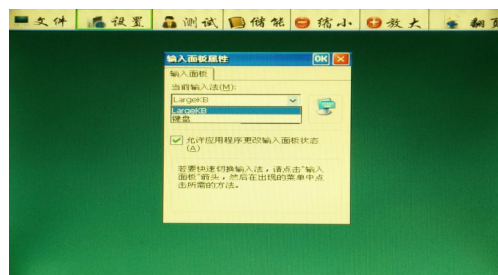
文件 设置 测试 储能 缩小 放大 翻页

输入面板属性 OK

输入面板

当前输入法(M):

LargeKB

LargeKB

键盘

允许应用程序更改输入面板状态(A)

若要快速切换输入法，请点击"输入面板"箭头，然后在出现的菜单中点击所需的方法。